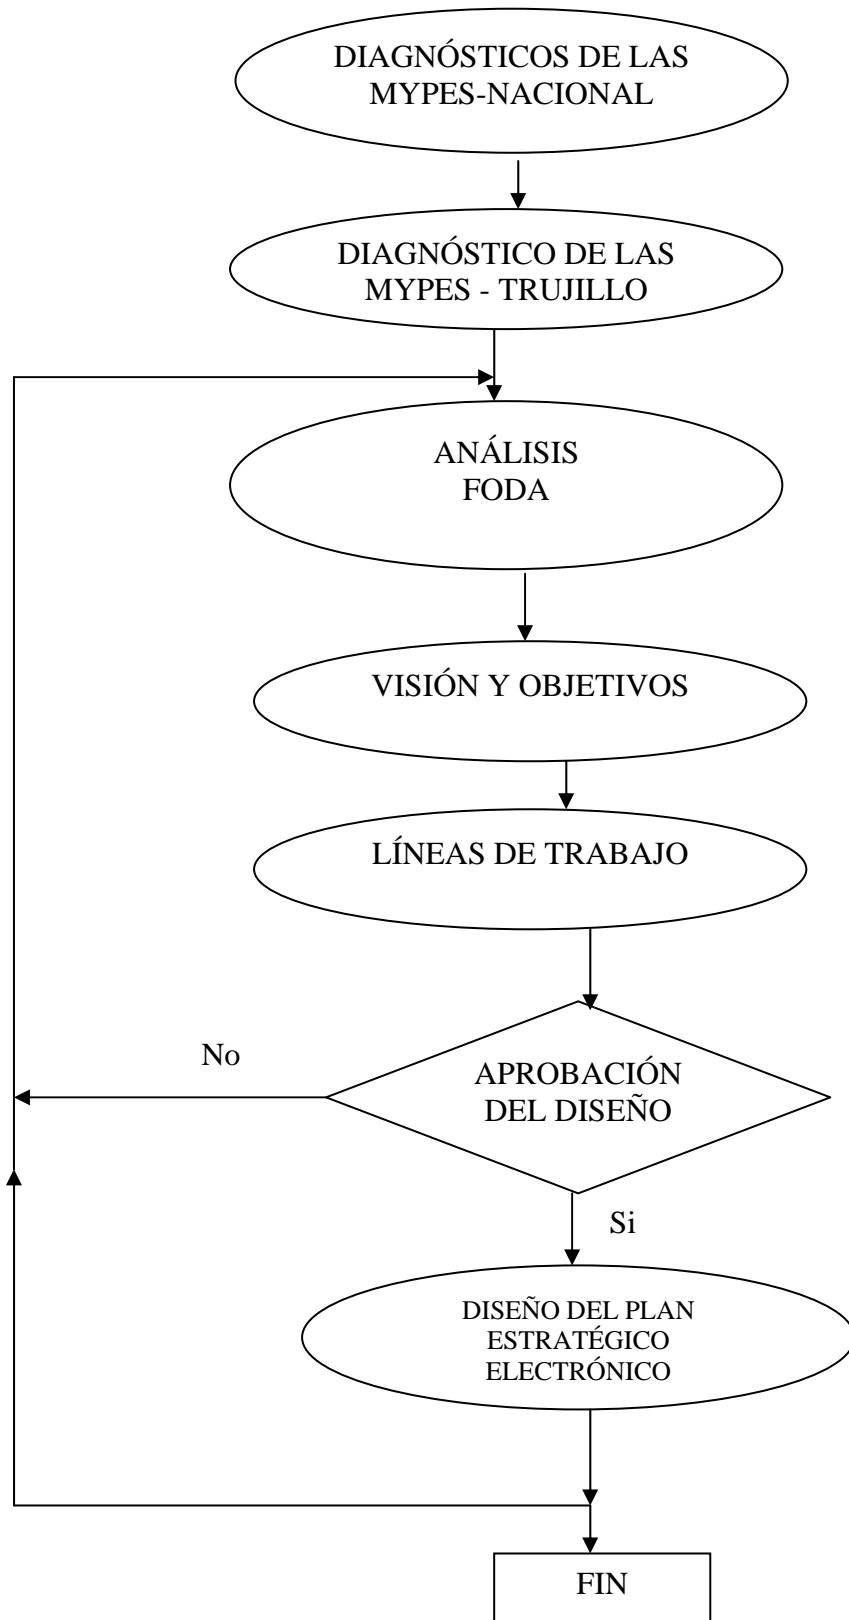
DIAGNÓSTICOS DE LAS MYPES-NACIONAL

DIAGNÓSTICO DE LAS MYPES - TRUJILLO

ANÁLISIS FODA

VISIÓN Y OBJETIVOS

LÍNEAS DE TRABAJO

No

APROBACIÓN DEL DISEÑO

Si

DISEÑO DEL PLAN ESTRATÉGICO ELECTRÓNICO

FIN